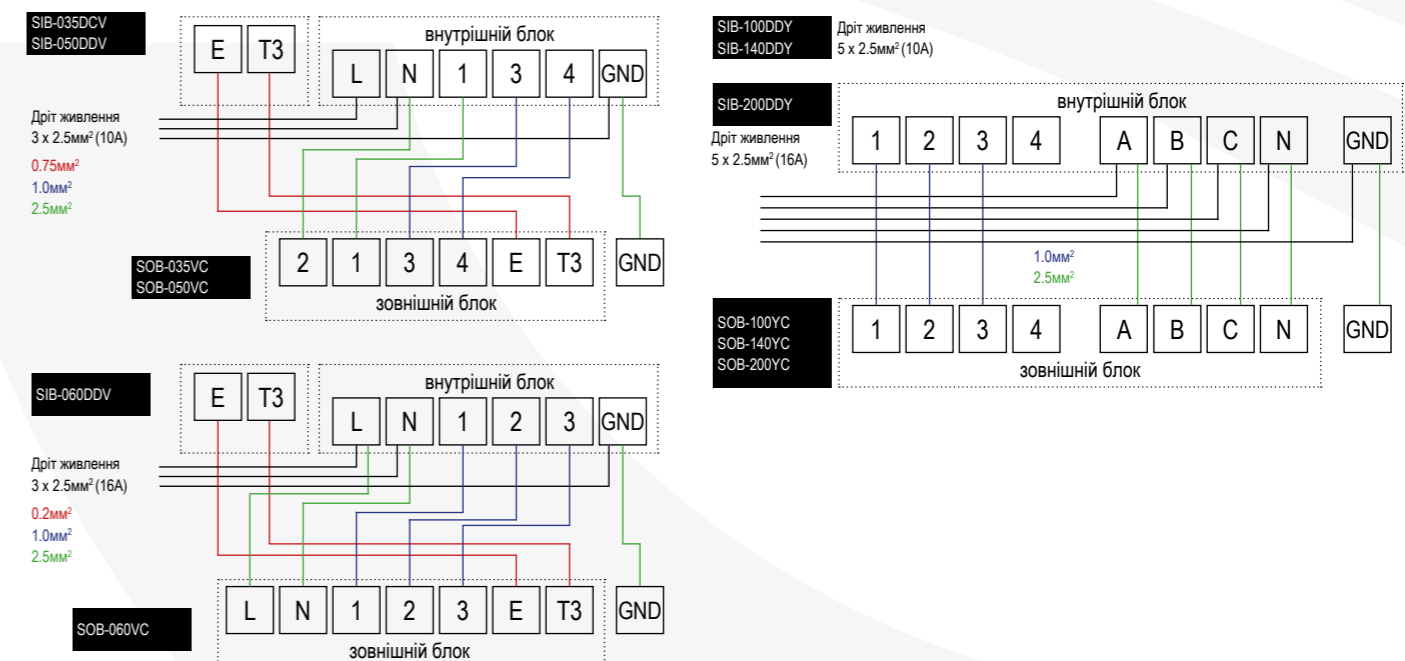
SIB-035DCV
SIB-050DDV

E T3

внутрішній блок

L N 1 3 4 GND

Дріт живлення
3 x 2.5мм$^2$ (10A)

0.75мм$^2$
1.0мм$^2$
2.5мм$^2$

SOB-035VC
SOB-050VC

2 1 3 4 E T3 GND

зовнішній блок

SIB-060DDV

E T3

внутрішній блок

L N 1 2 3 GND

Дріт живлення
3 x 2.5мм$^2$ (16A)

0.2мм$^2$
1.0мм$^2$
2.5мм$^2$

L N 1 2 3 E T3 GND

SOB-060VC

зовнішній блок

SIB-100DDY
SIB-140DDY
Дріт живлення
5 x 2.5мм$^2$ (10A)

SIB-200DDY

внутрішній блок

Дріт живлення
5 x 2.5мм$^2$ (16A)

1 2 3 4 A B C N GND

1.0мм$^2$
2.5мм$^2$

SOB-100YC
SOB-140YC
SOB-200YC

1 2 3 4 A B C N GND

зовнішній блок